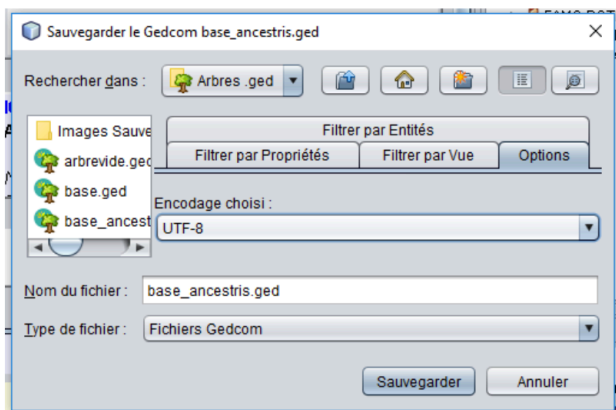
Sauvegarder le Gedcom base_ancestris.ged

Rechercher dans : Arbres .ged

Images Sauve
arbrevide.ged
base.ged
base_ancest

Filtrer par Entités
Filtrer par Propriétés
Filtrer par Vue
Options

Encodage choisi :
UTF-8

Nom du fichier : base_ancestris.ged

Type de fichier : Fichiers Gedcom

Sauvegarder
Annuler